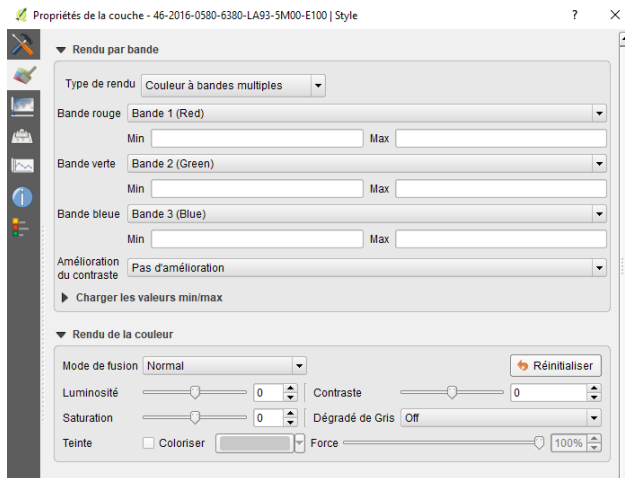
Propriétés de la couche - 46-2016-0580-6380-LA93-5M00-E100 | Style

?

×

Rendu par bande

Type de rendu Couleur à bandes multiples

Bande rouge Bande 1 (Red)

Min

Max

Bande verte Bande 2 (Green)

Min

Max

Bande bleue Bande 3 (Blue)

Min

Max

Amélioration du contraste Pas d'amélioration

Charger les valeurs min/max

Rendu de la couleur

Mode de fusion Normal

Réinitialiser

Luminosité 0

Contraste 0

Saturation 0

Dégradé de Gris Off

Teinte Coloriser

Force 100%